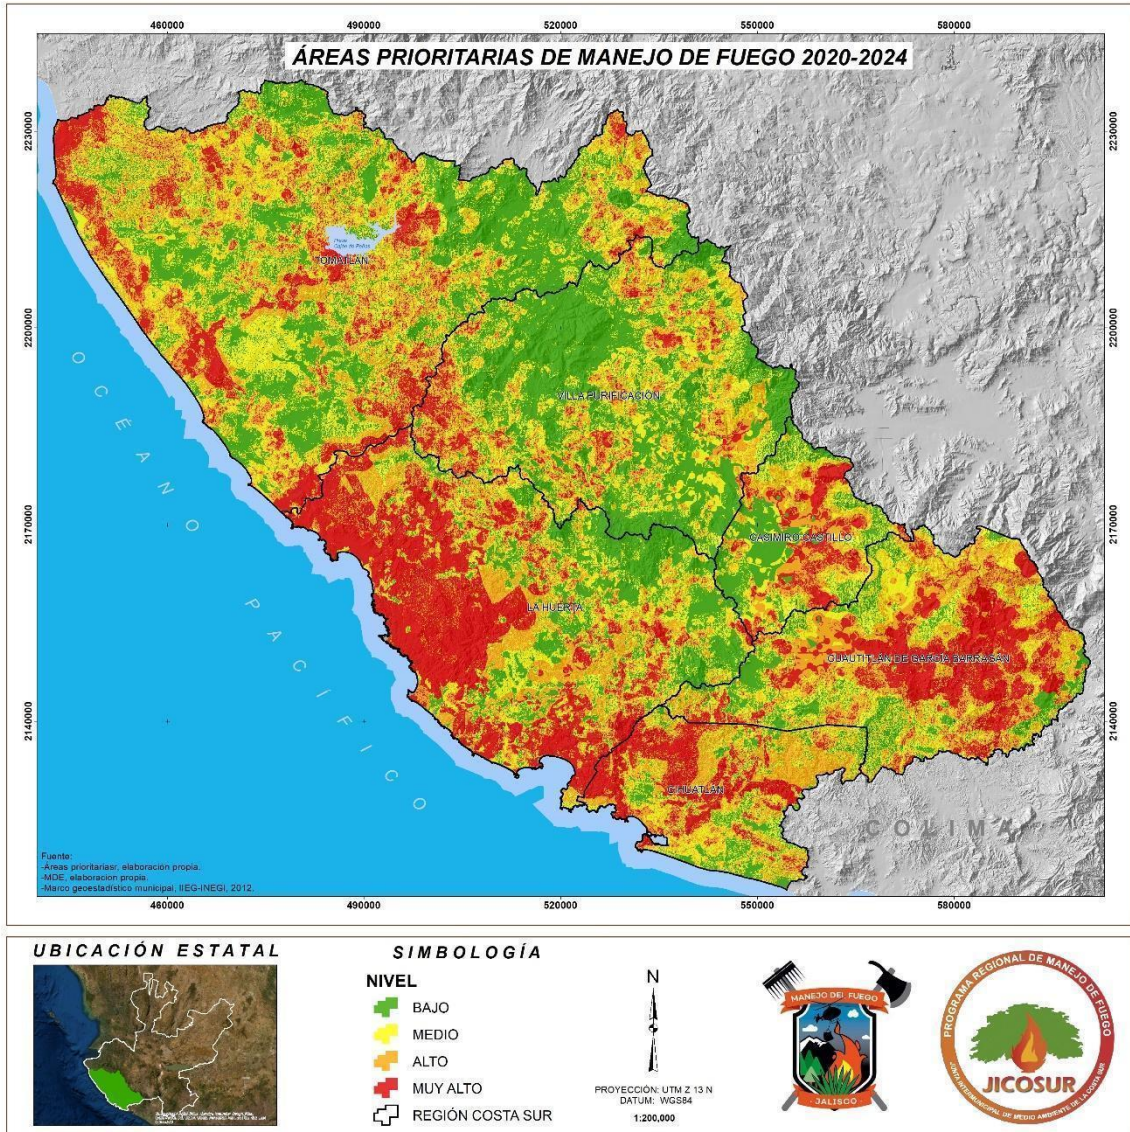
ÁREAS PRIORITARIAS DE MANEJO DE FUEGO 2020-2024

460000 490000 520000 550000 580000

2230000 2200000 2170000 2140000

Presa Cajón de Peñas

TOMATLÁN

VILLA PURIFICACIÓN

CASIMIRO CASTILLO

LA HUERTA

CUAUTITLÁN DE GARCÍA BARRAGÁN

CIHUATLÁN

OCÉANO PACÍFICO

COLIMA

Fuente:
-Áreas prioritariasr, elaboración propia.
-MDE, elaboracion propia.
-Marco geoestadístico municipal, IIEG-INEGI, 2012.

460000 490000 520000 550000 580000

UBICACIÓN ESTATAL

SIMBOLOGÍA

NIVEL
BAJO
MEDIO
ALTO
MUY ALTO
REGIÓN COSTA SUR

N

PROYECCIÓN: UTM Z 13 N
DATUM: WGS84
1:200,000

MANEJO DEL FUEGO
JALISCO

PROGRAMA REGIONAL DE MANEJO DE FUEGO
JICOSUR
JUNTA INTERMUNICIPAL DE MEDIO AMBIENTE DE LA COSTA SUR